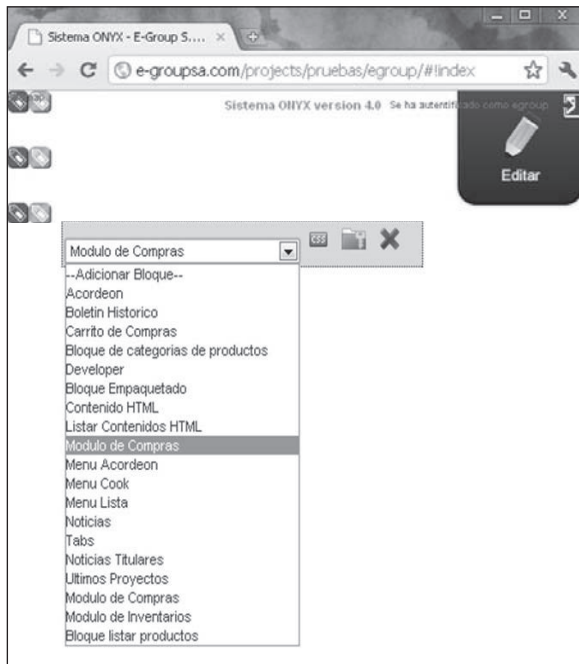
Sistema ONYX - E-Group S.... ×

e-groupsa.com/projects/pruebas/egroup/#!index

Sistema ONYX version 4.0 Se ha autentificado como egroup

Editar

Modulo de Compras

--Adicionar Bloque--
Acordeon
Boletin Historico
Carrito de Compras
Bloque de categorias de productos
Developer
Bloque Empaquetado
Contenido HTML
Listar Contenidos HTML
Modulo de Compras
Menu Acordeon
Menu Cook
Menu Lista
Noticias
Tabs
Noticias Titulares
Ultimos Proyectos
Modulo de Compras
Modulo de Inventarios
Bloque listar productos